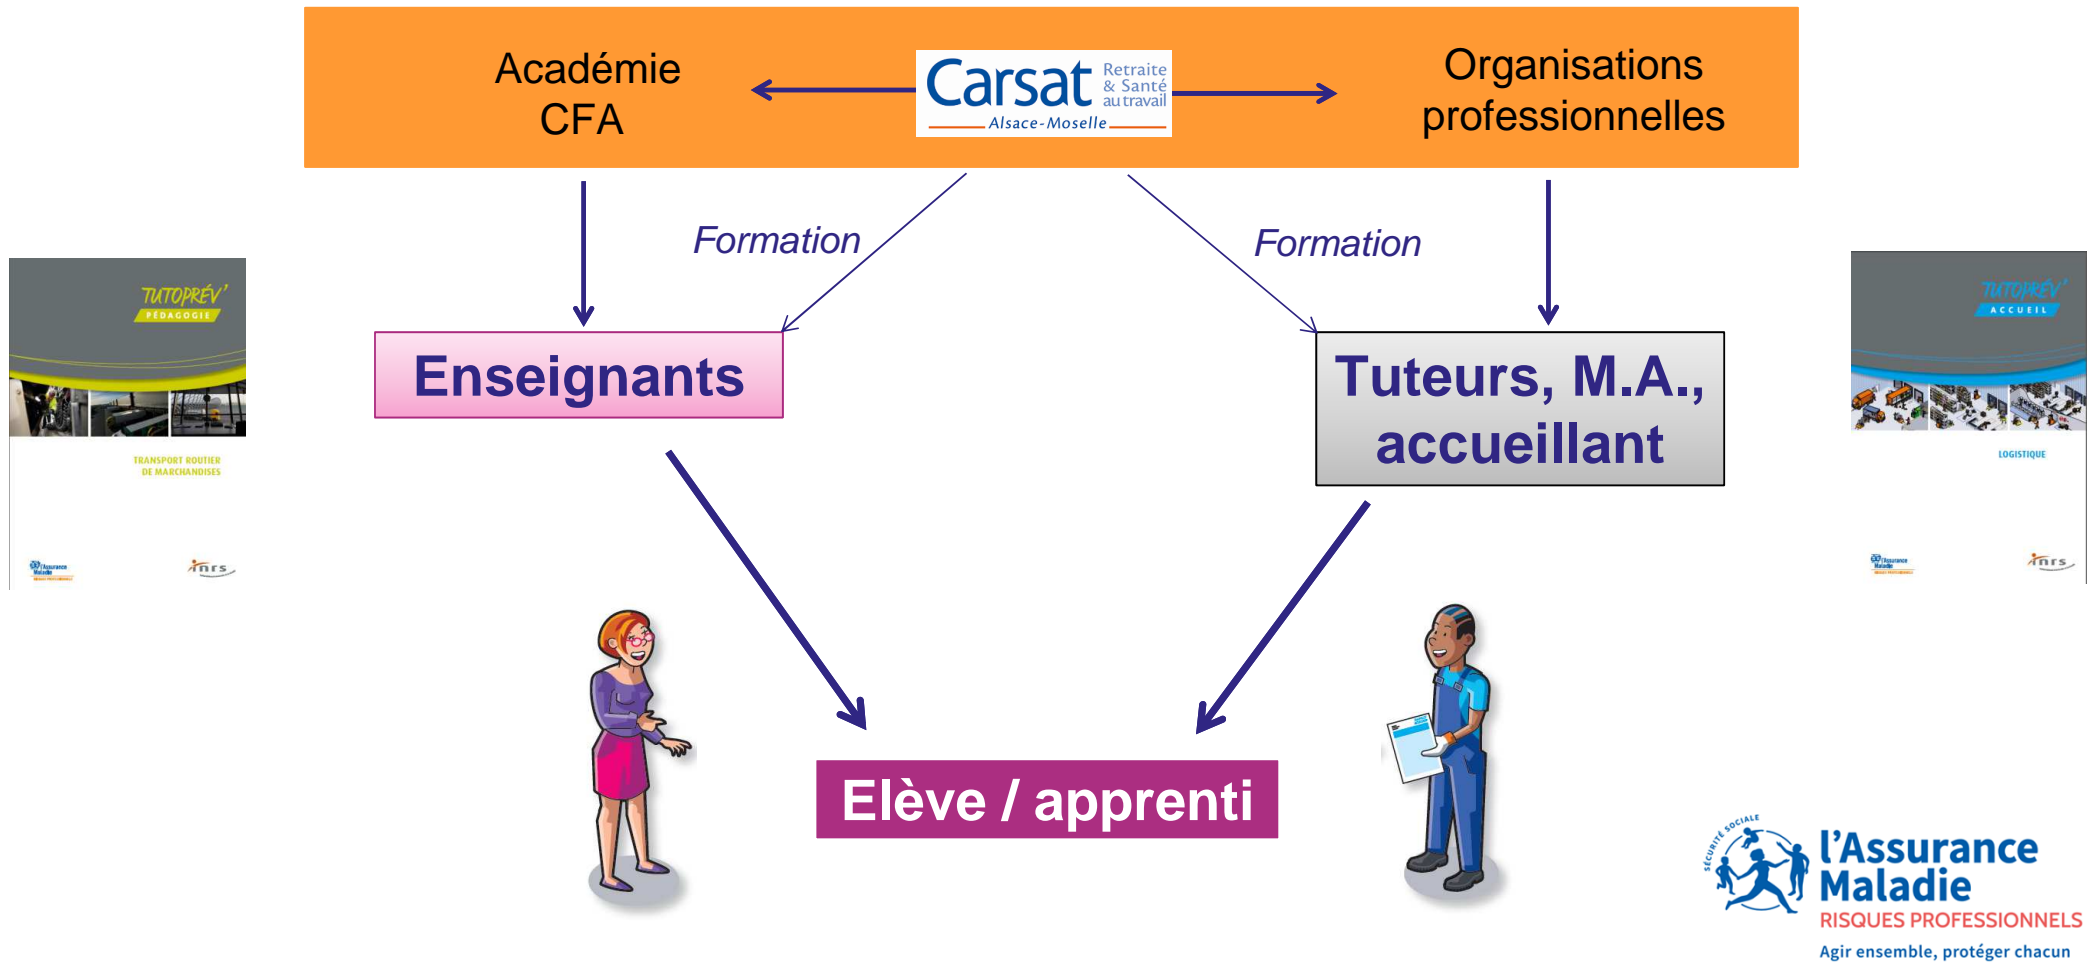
Académie CFA

Carsat Retraite & Santé au travail Alsace-Moselle

Organisations professionnelles

Formation

Formation

TUTOPRÉV' PÉDAGOGIE

TRANSPORT ROUTIER DE MARCHANDISES

l'Assurance Maladie

inrs

Enseignants

Tuteurs, M.A., accueillant

TUTOPRÉV' ACCUEIL

LOGISTIQUE

l'Assurance Maladie

inrs

Elève / apprenti

SÉCURITÉ SOCIALE

l'Assurance Maladie

RISQUES PROFESSIONNELS

Agir ensemble, protéger chacun